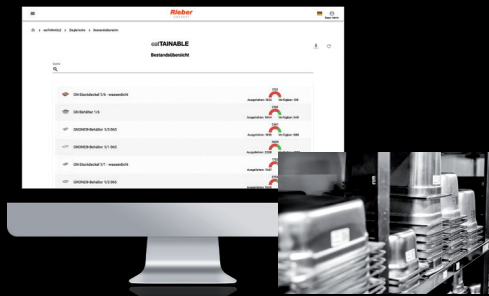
Rieber

DE

Jürgen Sample

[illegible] > solTAINABLE > Ausgeliehen > Bestandsübersicht

solTAINABLE

Bestandsübersicht

Suche

GN-Stockdeckel 1/6 - wasserdicht

Ausgeliehen: 3844 Verfügbar: 248

GN-Behälter 1/6

Ausgeliehen: 3844 Verfügbar: 248

GNONOR-Behälter 1/2-065

Ausgeliehen: 3846 Verfügbar: 3880

GNONOR-Behälter 1/1-065

GN-Stockdeckel 1/1 - wasserdicht

Ausgeliehen: 3847

GNONOR-Behälter 1/2-065